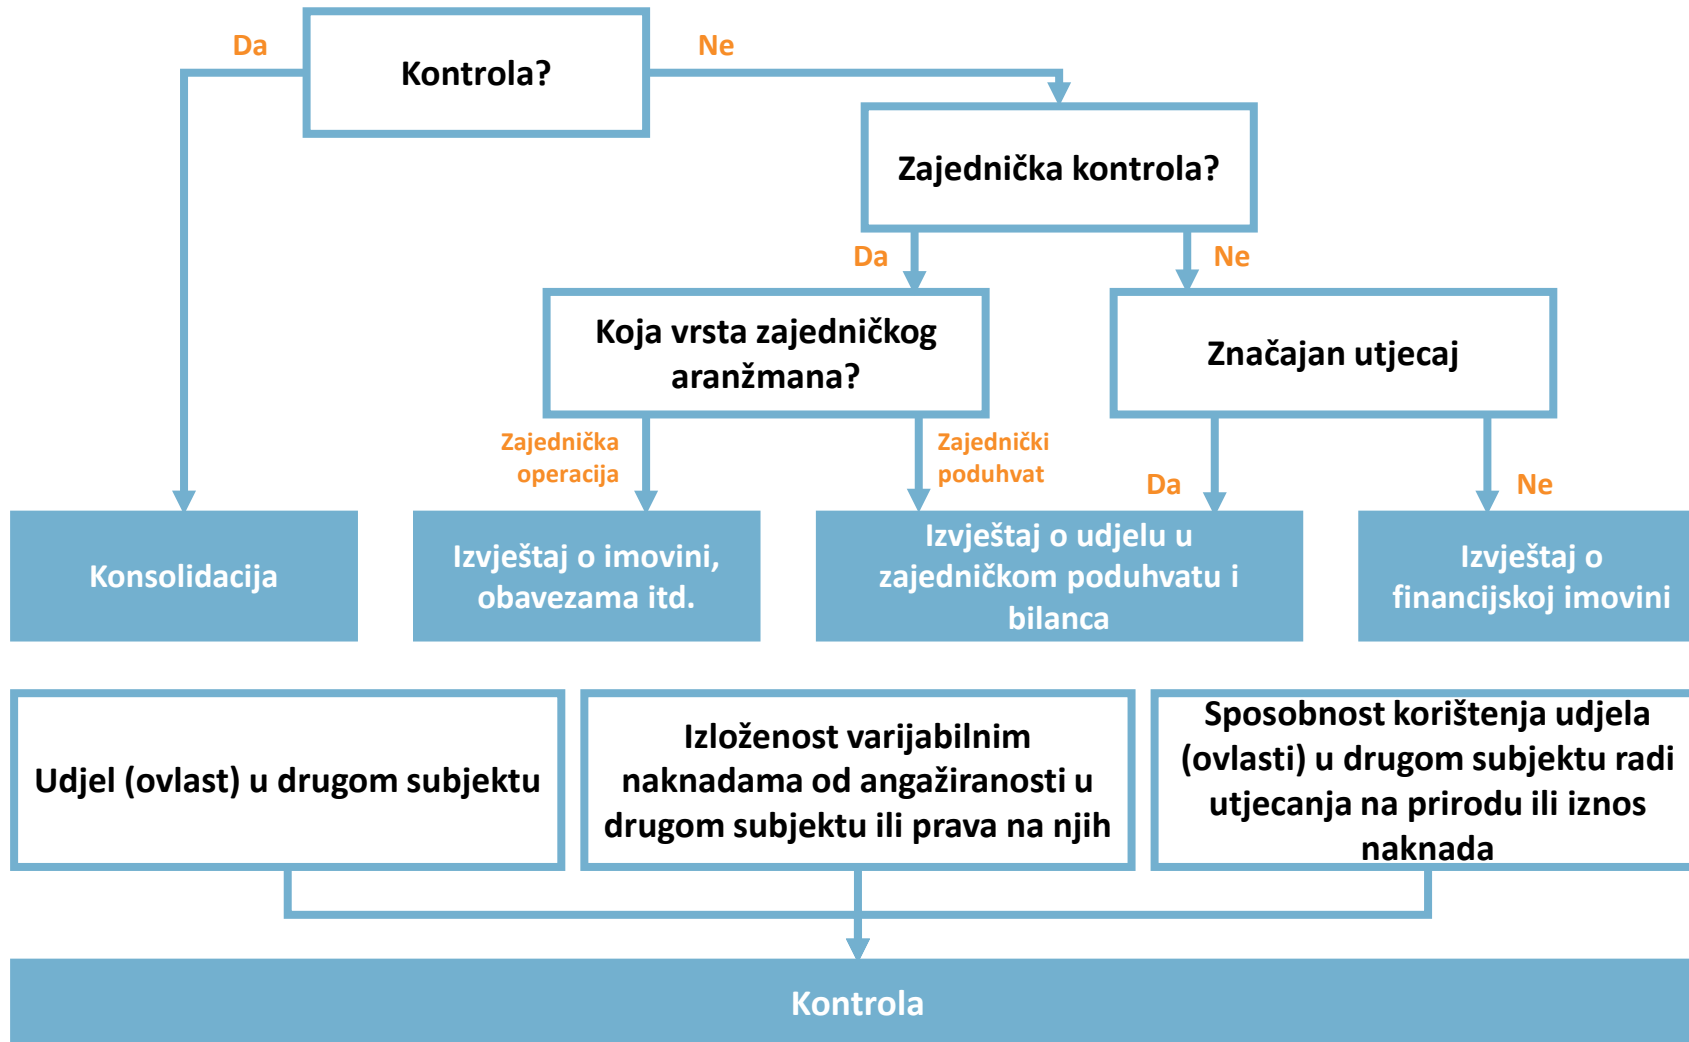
Da

Kontrola?

Ne

Zajednička kontrola?

Da

Ne

Koja vrsta zajedničkog aranžmana?

Značajan utjecaj

Zajednička operacija

Zajednički poduhvat

Da

Ne

Konsolidacija

Izvještaj o imovini, obavezama itd.

Izvještaj o udjelu u zajedničkom poduhvatu i bilanca

Izvještaj o financijskoj imovini

Udjel (ovlast) u drugom subjektu

Izloženost varijabilnim naknadama od angažiranosti u drugom subjektu ili prava na njih

Sposobnost korištenja udjela (ovlasti) u drugom subjektu radi utjecanja na prirodu ili iznos naknada

Kontrola